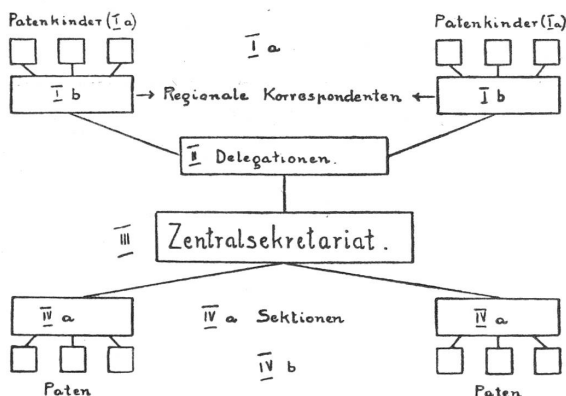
Patenkinder ($\underline{I}$ a)

$\underline{I}$ a

Patenkinder ($\underline{I}$ a)

$\underline{I}$ b

→ Regionale Korrespondenten ←

$\underline{I}$ b

$\underline{II}$ Delegationen.

$\underline{III}$

Zentralsekretariat.

$\underline{IV}$ a

$\underline{IV}$ a Sektionen

$\underline{IV}$ a

$\underline{IV}$ b

Paten

Paten